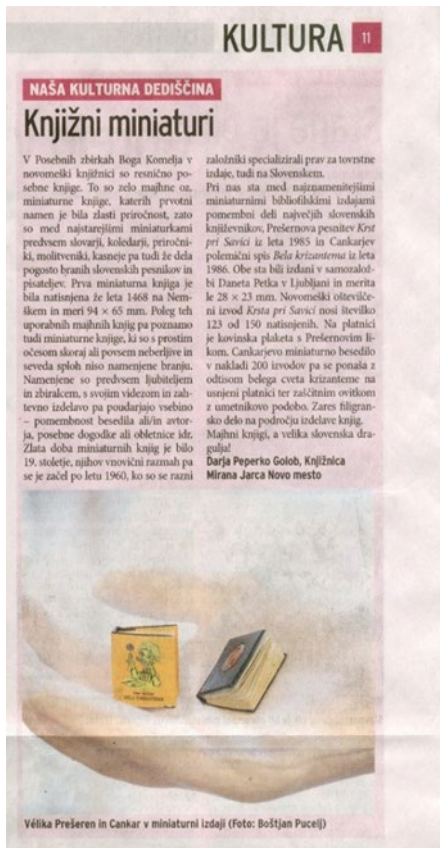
KULTURA 11

NAŠA KULTURNA DEDIŠČINA

Knjižni miniaturi

V Posebnih zbirkah Boga Komelja v novomeški knjižnici so resnično posebne knjige. To so zelo majhne oz. miniaturne knjige, katerih prvotni namen je bila zlasti priročnost, zato so med najstarejšimi miniaturkami predvsem slovarji, koledarji, priročniki, molitveniki, kasneje pa tudi že dela pogosto branih slovenskih pesnikov in pisateljev. Prva miniaturna knjiga je bila natisnjena že leta 1468 na Nemškem in meri 94 × 65 mm. Poleg teh uporabnih majhnih knjig pa poznamo tudi miniaturne knjige, ki so s prostim očesom skoraj ali povsem neberljive in seveda sploh niso namenjene branju. Namenjene so predvsem ljubiteljem in zbirateljem, s svojim videzom in zahtevno izdelavo pa poudarjajo vsebino – pomembnost besedila ali/in avtorja, posebne dogodke ali obletnice idr. Zlata doba miniaturnih knjig je bilo 19. stoletje, njihov vnovični razmah pa se je začel po letu 1960, ko so se razni založniki specializirali prav za tovrstne izdaje, tudi na Slovenskem.

Pri nas sta med najznamenitejšimi miniaturnimi bibliofilskimi izdajami pomembni deli največjih slovenskih književnikov. Prešernova pesnitev Krst pri Savici iz leta 1985 in Cankarjev polemični spis Bela krizantema iz leta 1986. Obe sta bili izdani v samozaložbi Daneta Petka v Ljubljani in merita le 28 × 23 mm. Novomeški oštevilčeni izvod Krsta pri Savici nosi številko 123 od 150 natisnjenih. Na platnici je kovinska plaketa s Prešernovim likom. Cankarjevo miniaturno besedilo v nakladi 200 izvodov pa se ponaša z odtisom belega cveta krizanteme na usnjeni platnici ter zaščitnim ovitkom z umetnikovo podobo. Zares filigransko delo na področju izdelave knjig. Majhni knjigi, a velika slovenska dragulja!

Darja Peperko Golob, Knjižnica Mirana Jarca Novo mesto

Vélika Prešeren in Cankar v miniaturni izdaji (Foto: Boštjan Pucelj)